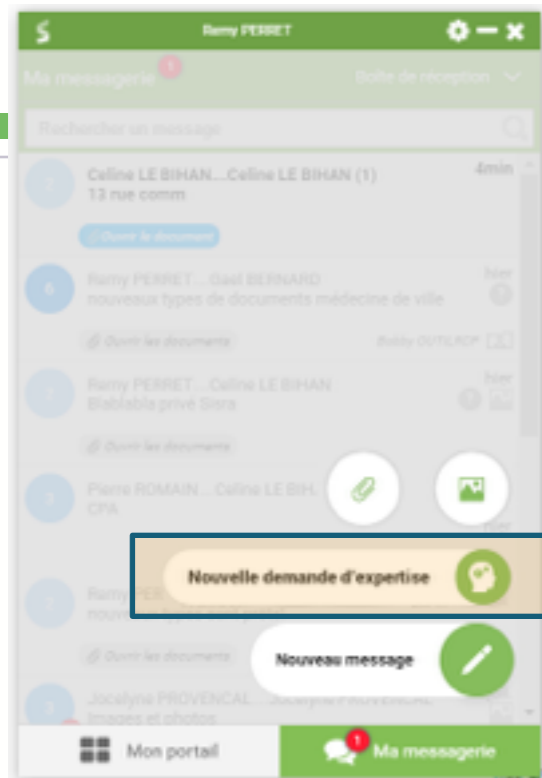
Remy PERRET

Ma messagerie 1

Boîte de réception

Rechercher un message

2 Celine LE BIHAN...Celine LE BIHAN (1) 4min
13 rue comm
Ouvrir le document

6 Remy PERRET... Gaël BERNARD hier
nouveaux types de documents médecine de ville
Ouvrir les documents
Bobby OUTLOOK

1 Remy PERRET... Celine LE BIHAN hier
Blablabla privé Sisra
Ouvrir les documents

2 Pierre ROMAIN... Celine LE BIH.
CPA

hier

2 Remy PER
nouv

Ouvrir les documents

3 Jocelyne PROVENCAL... Jocelyne PROVENCAL
Images et photos

Nouvelle demande d'expertise

Nouveau message

Mon portail

1 Ma messagerie